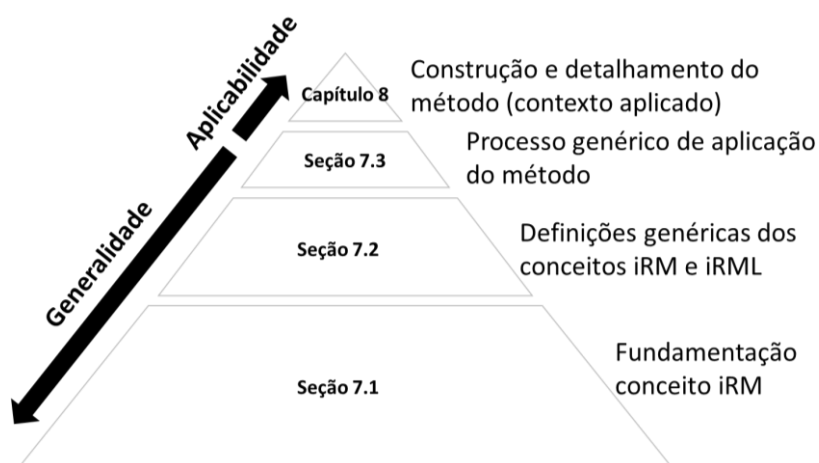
Aplicabilidade

Generalidade

Capítulo 8

Construção e detalhamento do método (contexto aplicado)

Seção 7.3

Processo genérico de aplicação do método

Seção 7.2

Definições genéricas dos conceitos iRM e iRML

Seção 7.1

Fundamentação conceito iRM